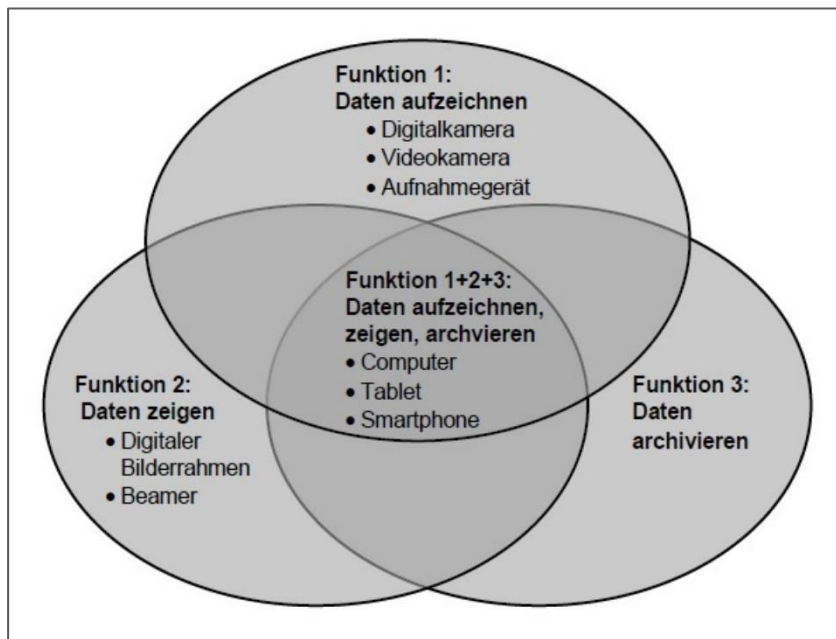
Funktion 1:
Daten aufzeichnen
• Digitalkamera
• Videokamera
• Aufnahmegerät

Funktion 1+2+3:
Daten aufzeichnen, zeigen, archvieren
• Computer
• Tablet
• Smartphone

Funktion 2:
Daten zeigen
• Digitaler Bilderrahmen
• Beamer

Funktion 3:
Daten archivieren